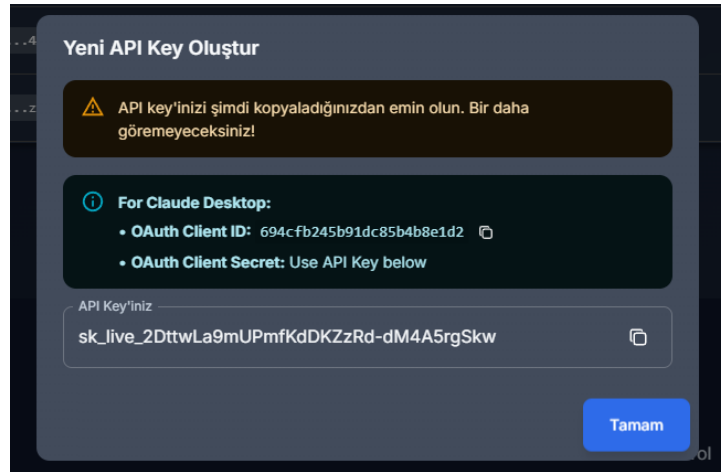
...4

...z

Yeni API Key Oluştur

API key'inizi şimdi kopyaladığınızdan emin olun. Bir daha göremeyeceksiniz!

For Claude Desktop:

• OAuth Client ID: 694cfb245b91dc85b4b8e1d2

• OAuth Client Secret: Use API Key below

API Key'iniz

sk_live_2DttwLa9mUPmfKdDKZzRd-dM4A5rgSkw

Tamam

ol